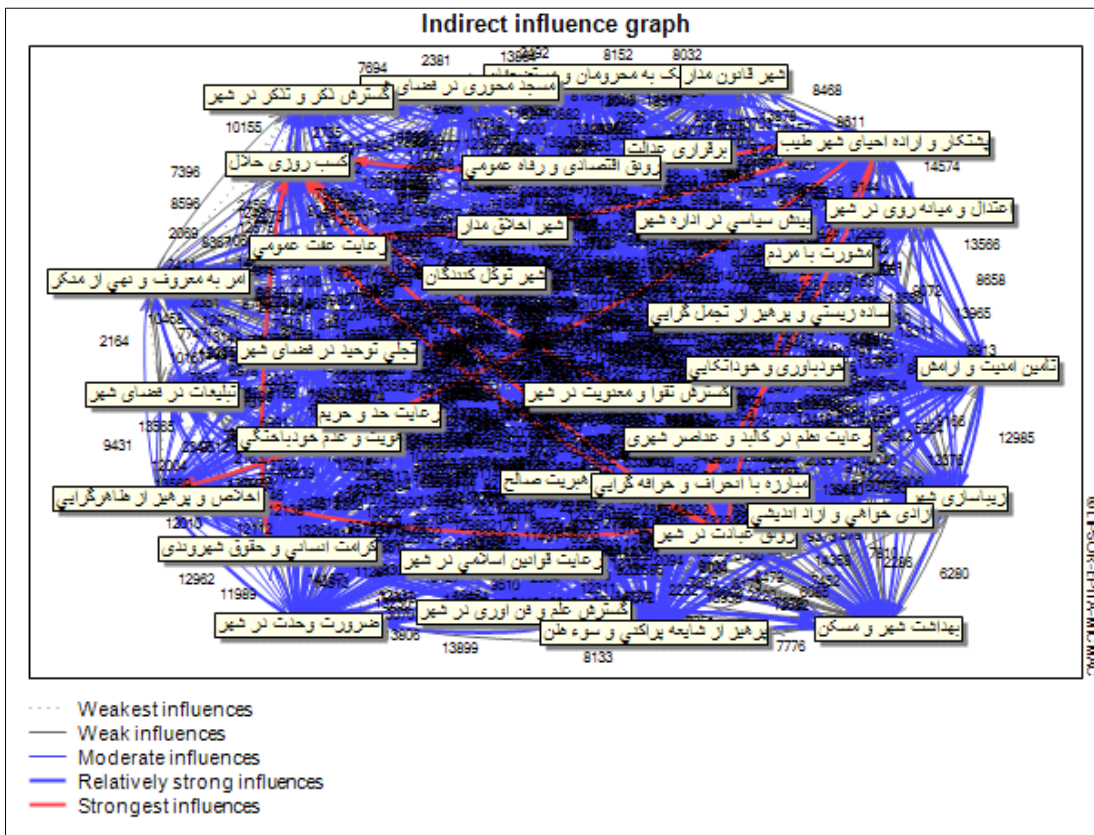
Indirect influence graph

7694 2381 13892 8152 8032

شهر قانون مدار

مسجد محوری در فضای

گسترش ذکر و تذکر در شهر

8468

8611

10155

برقراری عدالت

پشتکار و اراده احیای شهر طیب

14574

کسب روزی حلال

رونق اقتصادی و رفاه عمومی

7396

8596

اعتدال و میانه روی در شهر

2069

شهر اخلاق مدار

بینش سیاسی در اداره شهر

رعایت عفت عمومی

13566

مشورت با مردم

امر به معروف و نهی از منکر

شهر توکل کنندگان

8658

ساده زیستی و پرهیز از تجمل گرایی

13965

2164

تجلی توحید در فضای شهر

تامین امنیت و آرامش

خودباوری و خوداتکایی

تبلیغات در فضای شهر

گسترش تقوا و معنویت در شهر

رعایت حد و حریم

9431

رعایت نظم در کالبد و عناصر شهری

12985

غیرت و عدم خودباختگی

هجرت صالح

مبارزه با انحراف و خرافه گرایی

زیباسازی شهر

اخلاص و پرهیز از ظاهرگرایی

آزادی خواهی و آزاد اندیشی

12010

رونق عبادت در شهر

کرامت انسانی و حقوق شهروندی

رعایت قوانین اسلامی در شهر

12962

6280

11989

گسترش علم و فن آوری در شهر

ضرورت وحدت در شهر

بهداشت شهر و مسکن

پرهیز از شایعه پراکنی و سوء ظن

3806

13899

8133

7776

Weakest influences
Weak influences
Moderate influences
Relatively strong influences
Strongest influences